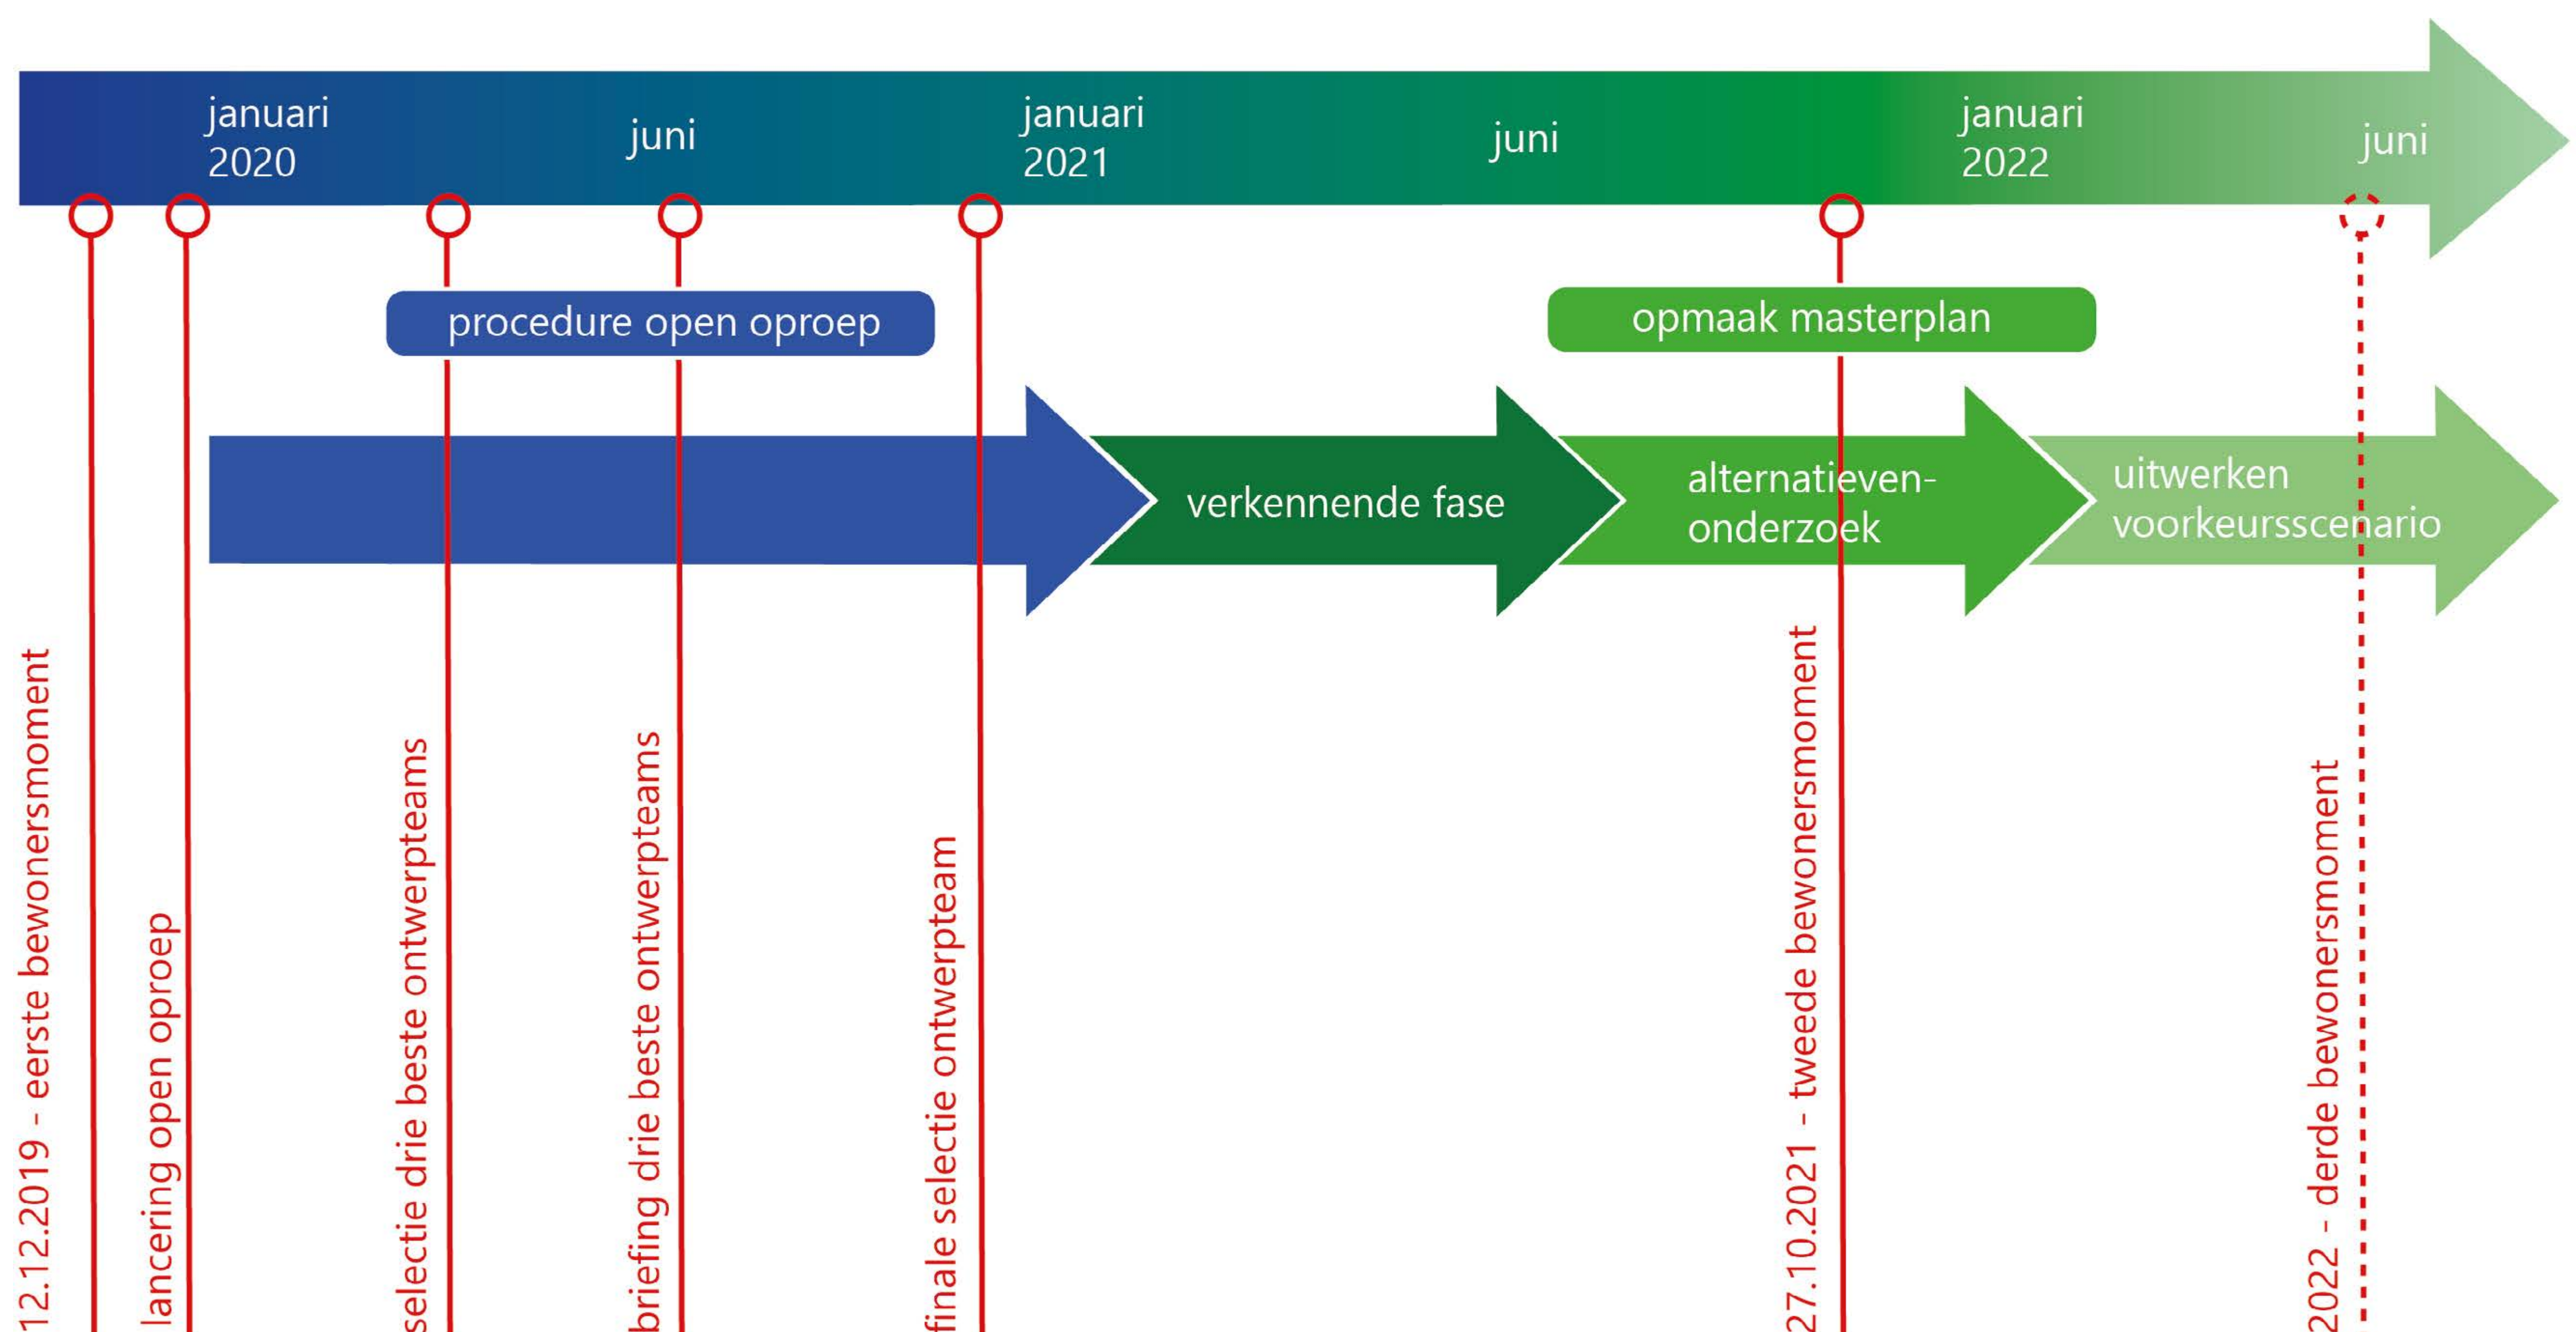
januari 2020

juni

januari 2021

juni

januari 2022

juni

procedure open oproep

opmaak masterplan

verkennende fase

alternatieven-onderzoek

uitwerken voorkeursscenario

12.12.2019 - eerste bewonersmoment

lancering open oproep

selectie drie beste ontwerpteams

briefing drie beste ontwerpteams

finale selectie ontwerpteam

27.10.2021 - tweede bewonersmoment

2022 - derde bewonersmoment